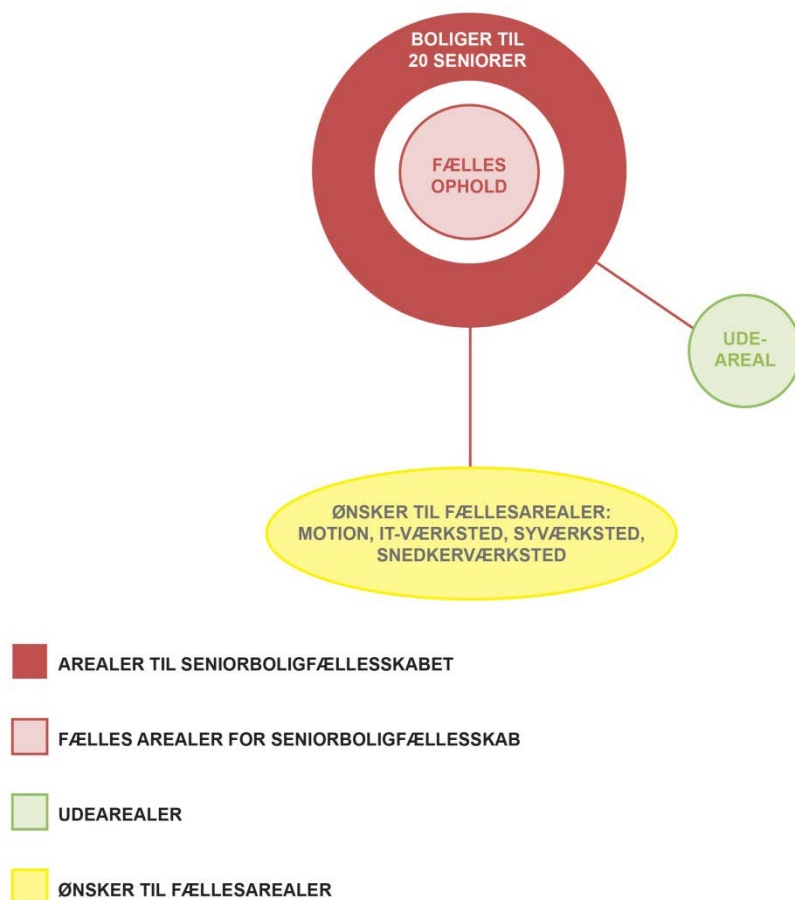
BOLIGER TIL 20 SENIORER

FÆLLES OPHOLD

UDE-AREAL

ØNSKER TIL FÆLLESAREALER: MOTION, IT-VÆRKSTED, SYVÆRKSTED, SNEDKERVÆRKSTED

AREALER TIL SENIORBOLIGFÆLLESSKABET

FÆLLES AREALER FOR SENIORBOLIGFÆLLESSKAB

UDEAREALER

ØNSKER TIL FÆLLESAREALER